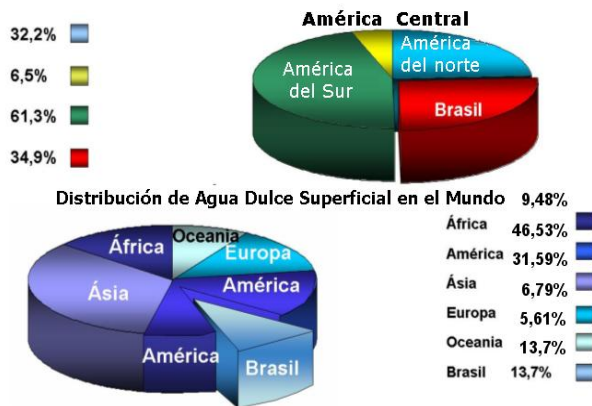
32,2%
6,5%
61,3%
34,9%

América Central
América del norte
América del Sur
Brasil

Distribución de Agua Dulce Superficial en el Mundo

África
Oceania
Europa
Ásia
América
América
Brasil

9,48%
África 46,53%
América 31,59%
Ásia 6,79%
Europa 5,61%
Oceania 13,7%
Brasil 13,7%